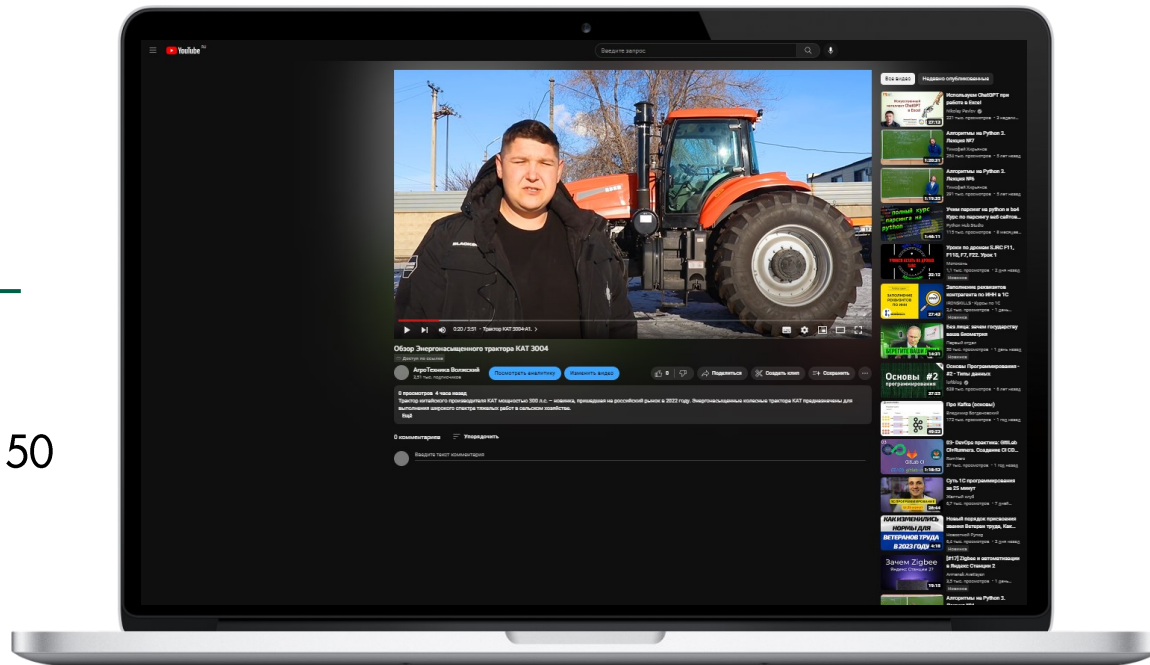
YouTube

Введите запрос

0:20 / 3:51 • Трактор КАТ 3004Н1. >

Обзор Энергонасыщенного трактора КАТ 3004

Доступ по ссылке

АгроТехника Волжский
2,51 тыс. подписчиков

Посмотреть аналитику

Изменить видео

0

Поделиться

Создать клип

Сохранить

0 просмотров 4 часа назад
Трактор китайского производителя КАТ мощностью 300 л.с. — новинка, пришедшая на российский рынок в 2023 году. Энергонасыщенные колесные трактора КАТ предназначены для выполнения широкого спектра тяжелых работ в сельском хозяйстве.
Ещё

0 комментариев

Упорядочить

Введите текст комментария

Все видео

Недавно опубликованные

Используем ChatGPT при работе в Excel
Nikolay Pavlov
227 тыс. просмотров • 3 недели назад
27:13

Алгоритмы на Python 3. Лекция №7
Тимофей Хирьянов
254 тыс. просмотров • 5 лет назад
1:20:31

Алгоритмы на Python 3. Лекция №6
Тимофей Хирьянов
281 тыс. просмотров • 5 лет назад
1:19:32

Учим парсинг на python и bs4 Курс по парсингу веб сайтов...
Python Hub Studio
115 тыс. просмотров • 8 месяцев назад
1:46:11

Уроки по дронам S.IRC F11, F11S, F7, F22. Урок 1
Мальчики
1,1 тыс. просмотров • 2 дня назад
Новинка
20:15

Заполнение реквизитов контрагента по ИНН в 1С
Ивлевых - Курсы по 1С
2,2 тыс. просмотров • 1 день назад
Новинка
27:42

Без лица: зачем государству ваша биометрия
Первый отдел
20 тыс. просмотров • 1 день назад
Новинка
14:21

Основы Программирования - #2 - Типы данных
teMAsg
638 тыс. просмотров • 8 лет назад
Основы #2 программирования
37:23

Про Kafka (основы)
Владимир Богдановский
173 тыс. просмотров • 1 год назад
49:22

03- DevOps практика: GitLab CI/Runners. Создание CI CD...
SunTrain
27 тыс. просмотров • 1 год назад
1:18:52

Суть 1С программирования за 25 минут
Злой айтишник
8,7 тыс. просмотров • 7 дней назад
Новинка
26:44

Новый порядок присвоения звания Ветеран труда, Как...
Новостной Пульс
6,2 тыс. просмотров • 3 дня назад
Новинка
КАК ИЗМЕНИЛИСЬ НОРМЫ ДЛЯ ВЕТЕРАНОВ ТРУДА В 2023 ГОДУ
4:16

[#17] Zigbee и автоматизация в Яндекс Станции 2
Алексей Ашбадат
3,5 тыс. просмотров • 1 день назад
Новинка
Зачем Zigbee Яндекс Станции 2?
15:13

Алгоритмы на Python 3.

50